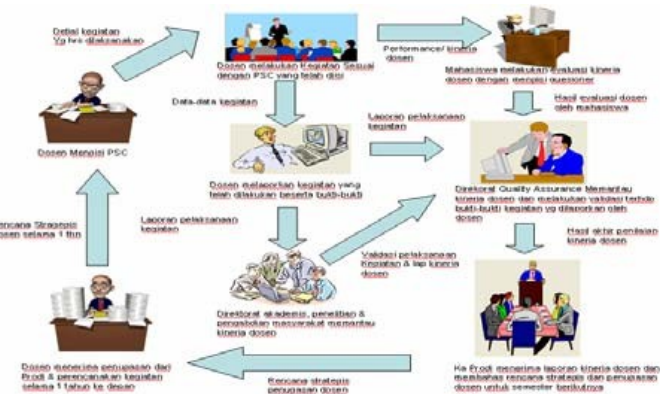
Detail kegiatan Yg hrs dilaksanakan

Dosen melakukan Kegiatan Sesuai dengan PSC yang telah diisi

Performance/ kinerja dosen

Mahasiswa melakukan evaluasi kinerja dosen dengan mengisi quesioner

Dosen Mengisi PSC

Data-data kegiatan

Laporan pelaksanaan kegiatan

Hasil evaluasi dosen oleh mahasiswa

Dosen melaporkan kegiatan yang telah dilakukan beserta bukti-bukti

Direktorat Quality Assurance Memantau kinerja dosen dan melakukan validasi terhdp bukti-bukti kegiatan yg dilaporkan oleh dosen

Rencana Strategis dosen selama 1 thn

Laporan pelaksanaan kegiatan

Hasil akhir penilaian kinerja dosen

Validasi pelaksanaan Kegiatan & lap kinerja dosen

Direktorat akademik, penelitian & pengabdian masyarakat memantau kinerja dosen

Dosen menerima penugasan dari Prodi & merencanakan kegiatan selama 1 tahun ke depan

Rencana strategis penugasan dosen

Ka Prodi menerima laporan kinerja dosen dan membahas rencana strategis dan penugasan dosen untuk semester berikutnya